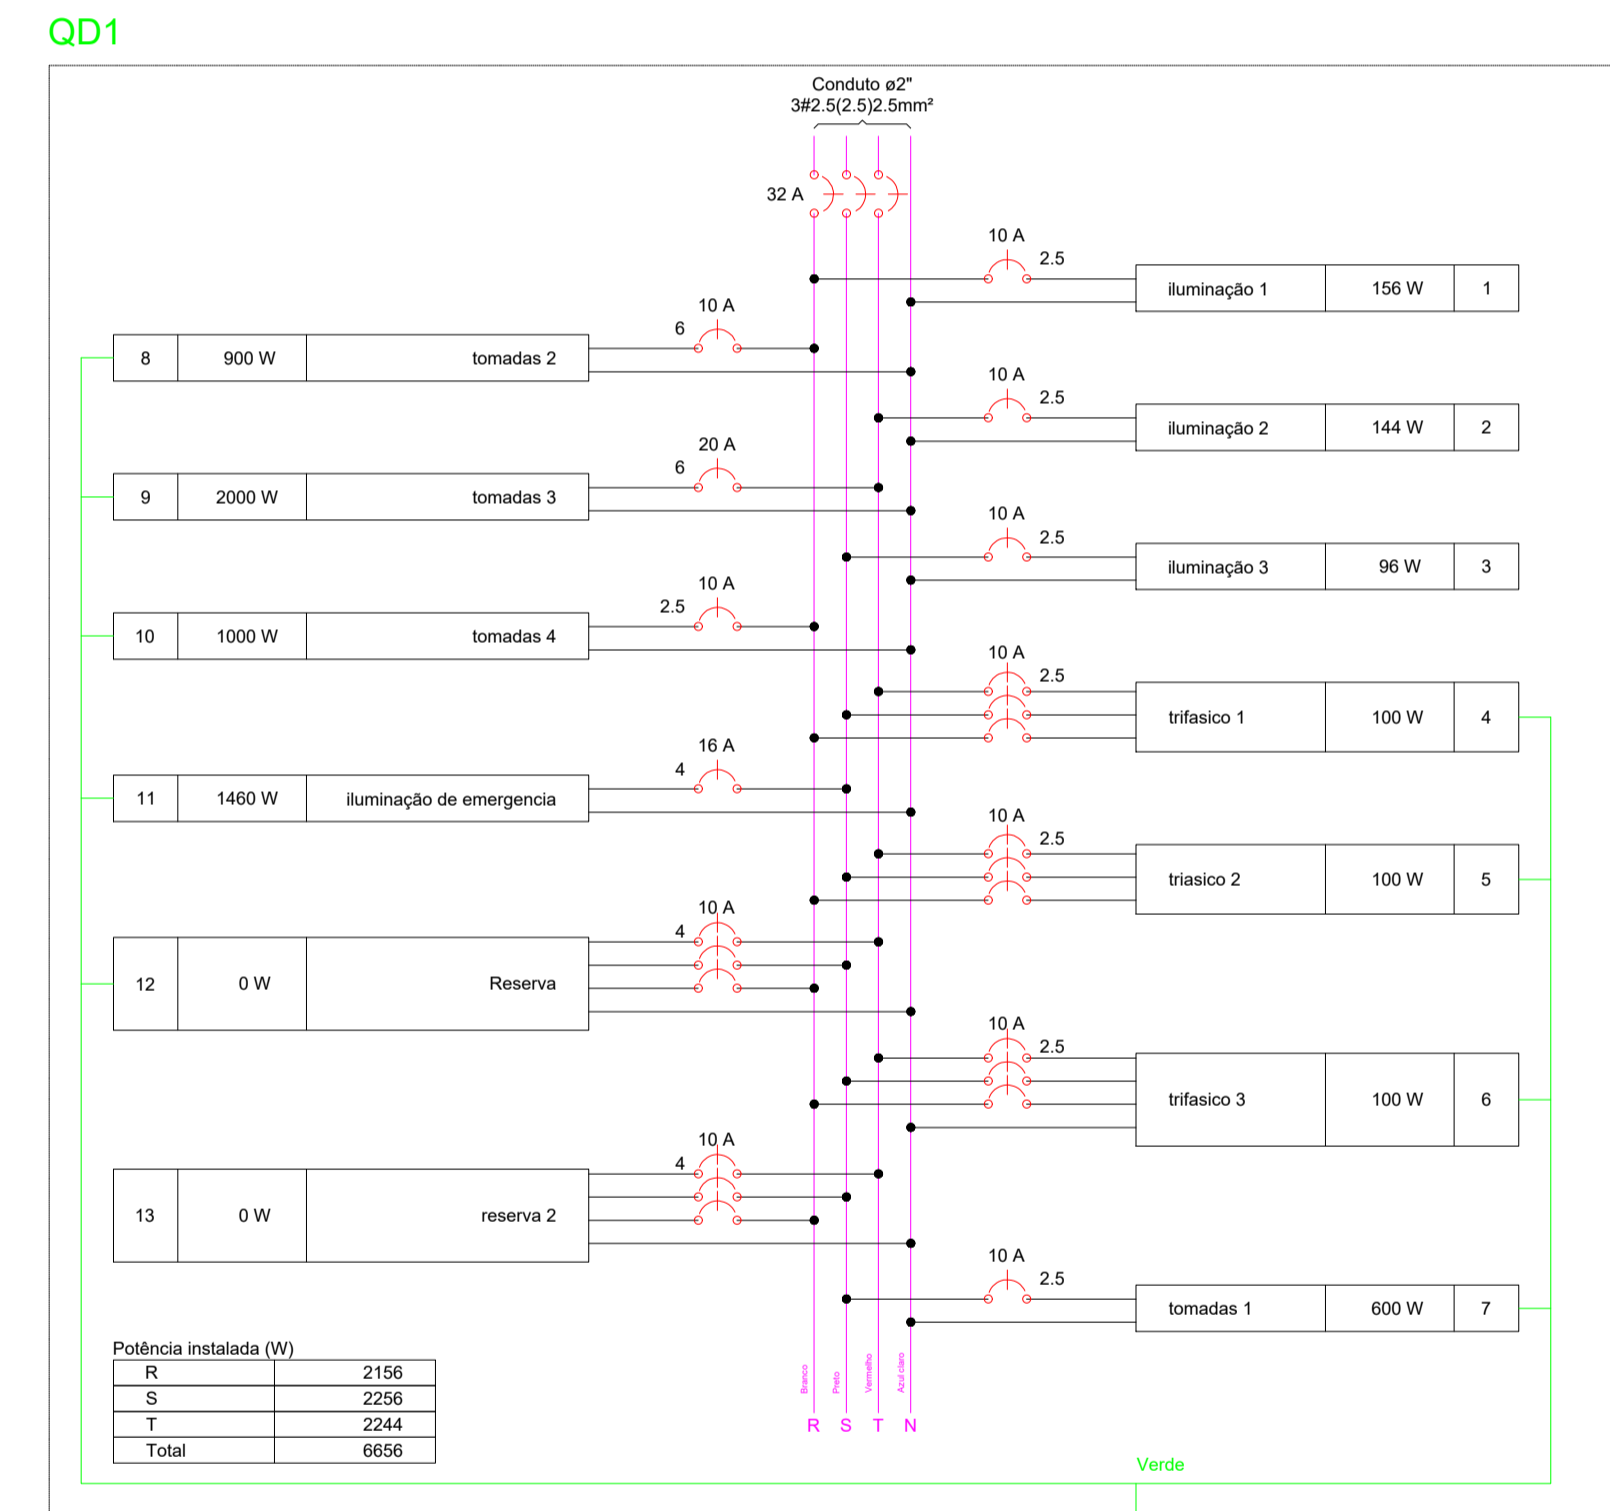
QD1

Conduto ø2"
3#2.5(2.5)2.5mm²

32 A

10 A
2.5
| iluminação 1 | 156 W | 1 |

10 A
6
| 8 | 900 W | tomadas 2 |

10 A
2.5
| iluminação 2 | 144 W | 2 |

20 A
6
| 9 | 2000 W | tomadas 3 |

10 A
2.5
| iluminação 3 | 96 W | 3 |

10 A
2.5
| 10 | 1000 W | tomadas 4 |

10 A
2.5
| trifasico 1 | 100 W | 4 |

16 A
4
| 11 | 1460 W | iluminação de emergencia |

10 A
2.5
| triasico 2 | 100 W | 5 |

10 A
4
| 12 | 0 W | Reserva |

10 A
2.5
| trifasico 3 | 100 W | 6 |

10 A
4
| 13 | 0 W | reserva 2 |

10 A
2.5
| tomadas 1 | 600 W | 7 |

Potência instalada (W)

| R | 2156 |
|---|---|
| S | 2256 |
| T | 2244 |
| Total | 6656 |

Branco Preto Vermelho Azul claro
R S T N

Verde